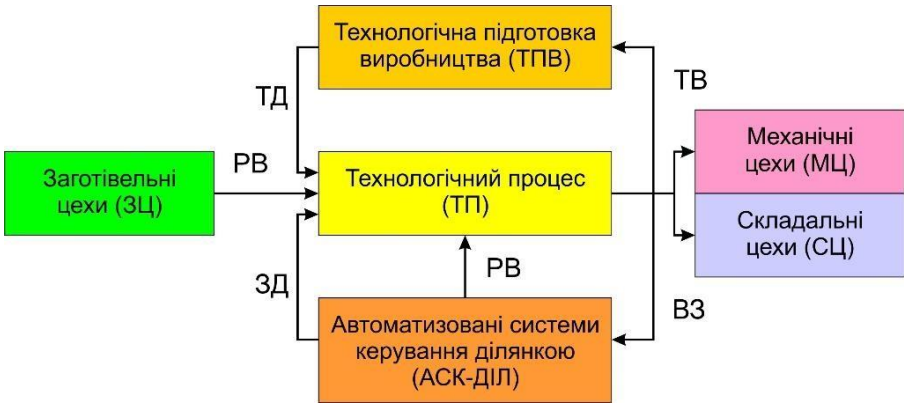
Технологічна підготовка виробництва (ТПВ)

ТД

ТВ

Заготівельні цехи (ЗЦ)

РВ

Технологічний процес (ТП)

Механічні цехи (МЦ)

Складальні цехи (СЦ)

ЗД

РВ

ВЗ

Автоматизовані системи керування ділянкою (АСК-ДІЛ)